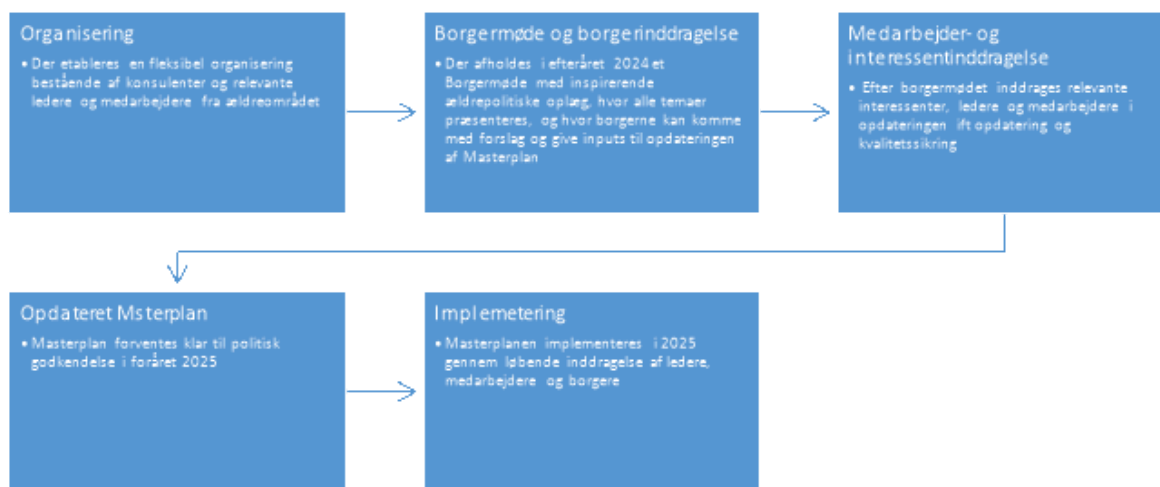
Organisering

• Der etableres en fleksibel organisering bestående af konsulenter og relevante ledere og medarbejdere fra ældreområdet

Borgermøde og borgerinddragelse

• Der afholdes i efteråret 2024 et Borgermøde med inspirerende ældrepolitiske oplæg, hvor alle temaer præsenteres, og hvor borgerne kan komme med forslag og give inputs til opdateringen af Masterplan

Medarbejder- og interessentinddragelse

• Efter borgermødet inddrages relevante interessenter, ledere og medarbejdere i opdateringen ift opdatering og kvalitetssikring

Opdateret Msterplan

• Masterplan forventes klar til politisk godkendelse i foråret 2025

Implemetering

• Masterplanen implementeres i 2025 gennem løbende inddragelse af ledere, medarbejdere og borgere